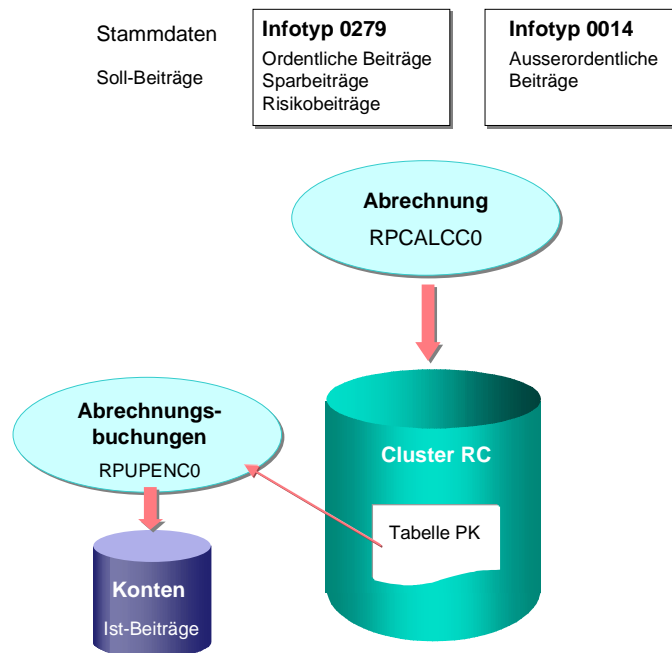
Stammdaten

Soll-Beiträge

**Infotyp 0279**
Ordentliche Beiträge
Sparbeiträge
Risikobeiträge

**Infotyp 0014**
Ausserordentliche Beiträge

**Abrechnung**
RPCALCC0

**Abrechnungsbuchungen**
RPUPENC0

**Cluster RC**

Tabelle PK

**Konten**
Ist-Beiträge